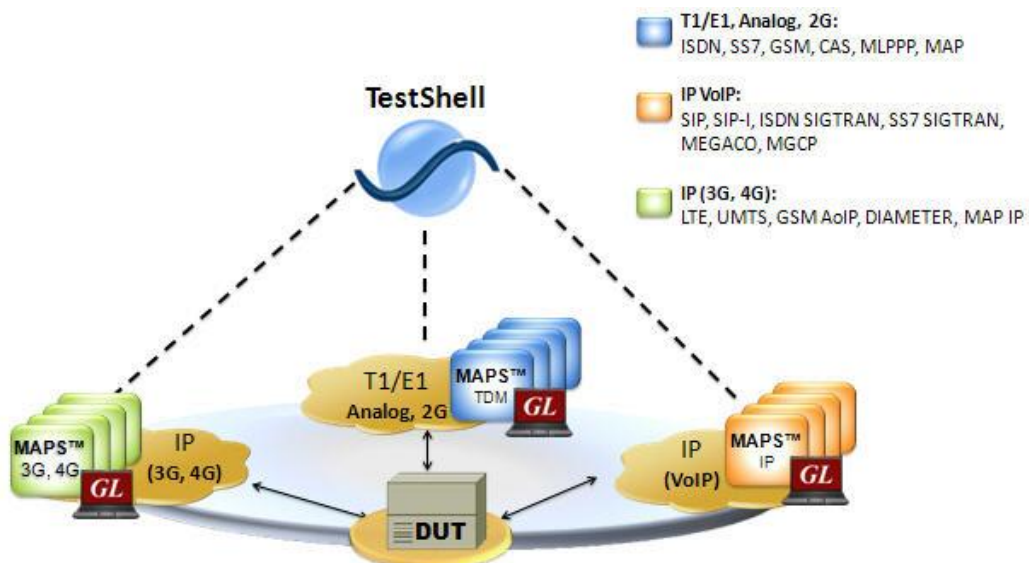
T1/E1, Analog, 2G:
ISDN, SS7, GSM, CAS, MLPPP, MAP

IP VoIP:
SIP, SIP-I, ISDN SIGTRAN, SS7 SIGTRAN, MEGACO, MGCP

IP (3G, 4G):
LTE, UMTS, GSM AoIP, DIAMETER, MAP IP

TestShell

T1/E1
Analog, 2G

MAPS™
TDM
GL

MAPS™
3G, 4G
GL

IP
(3G, 4G)

IP
(VoIP)

MAPS™
IP
GL

DUT